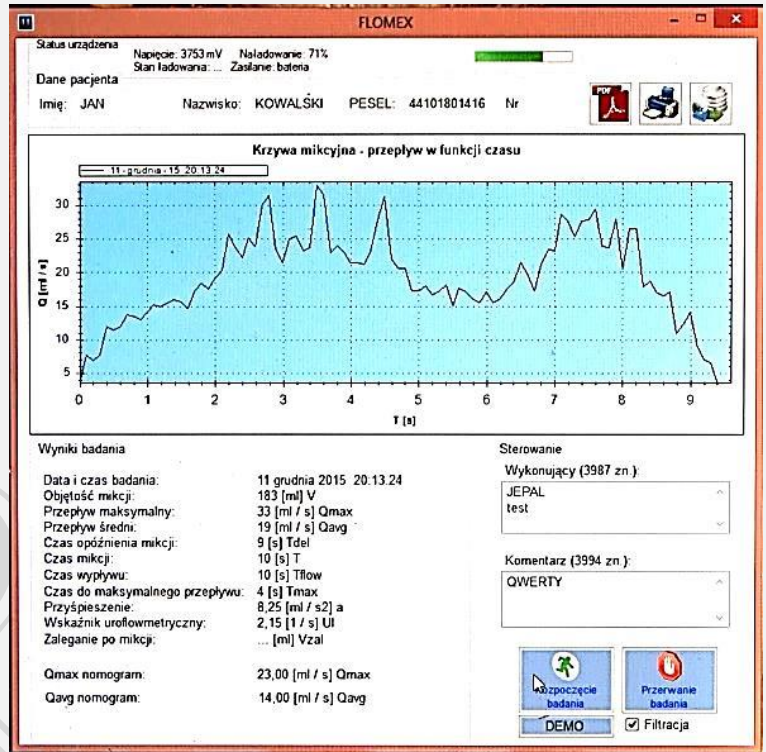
FLOMEX

Status urządzenia
Napięcie: 3753 mV Naładowanie: 71%
Stan ładowania: ... Zasilanie: bateria

Dane pacjenta
Imię: JAN Nazwisko: KOWALSKI PESEL: 44101801416 Nr

Krzywa mikcyjna - przepływ w funkcji czasu
11 - grudnia - 15 20:13:24

Q [ml / s]
30
25
20
15
10
5
0 1 2 3 4 5 6 7 8 9
T [s]

Wyniki badania

| | |
|---|---|
| Data i czas badania: | 11 grudnia 2015 20:13:24 |
| Objętość mikcji: | 183 [ml] V |
| Przepływ maksymalny: | 33 [ml / s] Qmax |
| Przepływ średni: | 19 [ml / s] Qavg |
| Czas opóźnienia mikcji: | 9 [s] Tdel |
| Czas mikcji: | 10 [s] T |
| Czas wypływu: | 10 [s] Tflow |
| Czas do maksymalnego przepływu: | 4 [s] Tmax |
| Przyśpieszenie: | 8,25 [ml / s2] a |
| Wskaźnik uroflowmetryczny: | 2,15 [1 / s] UI |
| Zaleganie po mikcji: | ... [ml] Vzal |
| Qmax nomogram: | 23,00 [ml / s] Qmax |
| Qavg nomogram: | 14,00 [ml / s] Qavg |

Sterowanie
Wykonujący (3987 zn.):
JEPAL
test

Komentarz (3994 zn.):
QWERTY

Rozpoczęcie badania
Przerwanie badania
DEMO
Filtracja